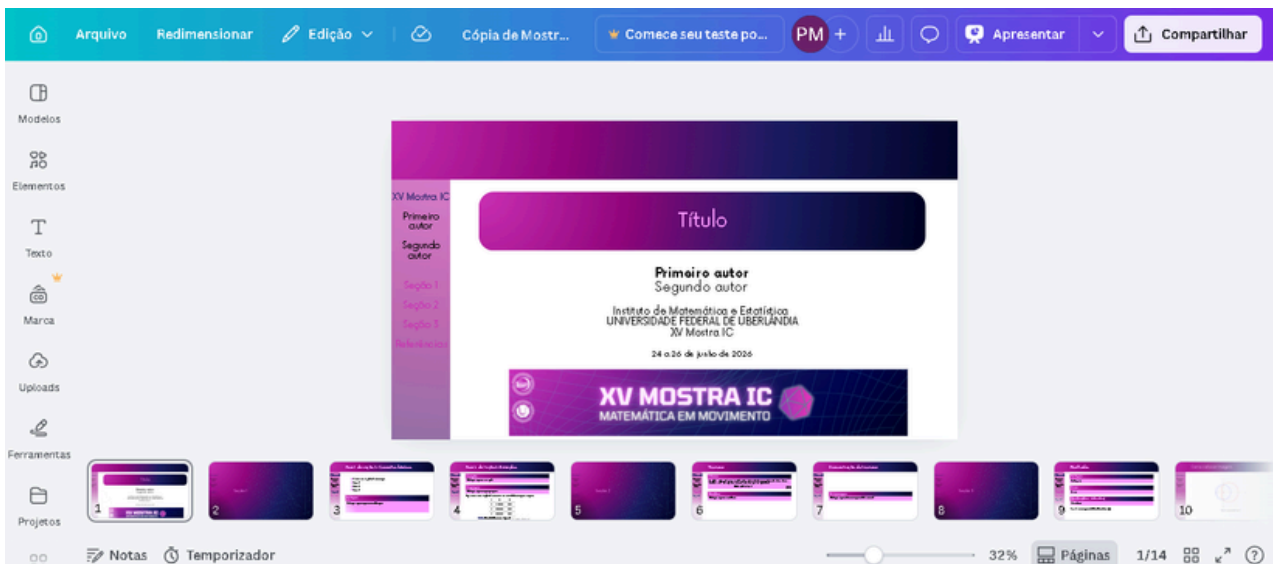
Arquivo Redimensionar Edição Cópia de Mostr... Comece seu teste po... PM + Apresentar Compartilhar

Modelos
Elementos
Texto
Marca
Uploads
Ferramentas
Projetos

XV Mostra IC
Primeiro autor
Segundo autor
Seção 1
Seção 2
Seção 3
Referências

Título

Primeiro autor
Segundo autor

Instituto de Matemática e Estatística
UNIVERSIDADE FEDERAL DE UBERLÂNDIA
XV Mostra IC

24 a 26 de junho de 2026

XV MOSTRA IC
MATEMÁTICA EM MOVIMENTO

1 2 3 4 5 6 7 8 9 10

Notas Temporizador 32% Páginas 1/14 ?